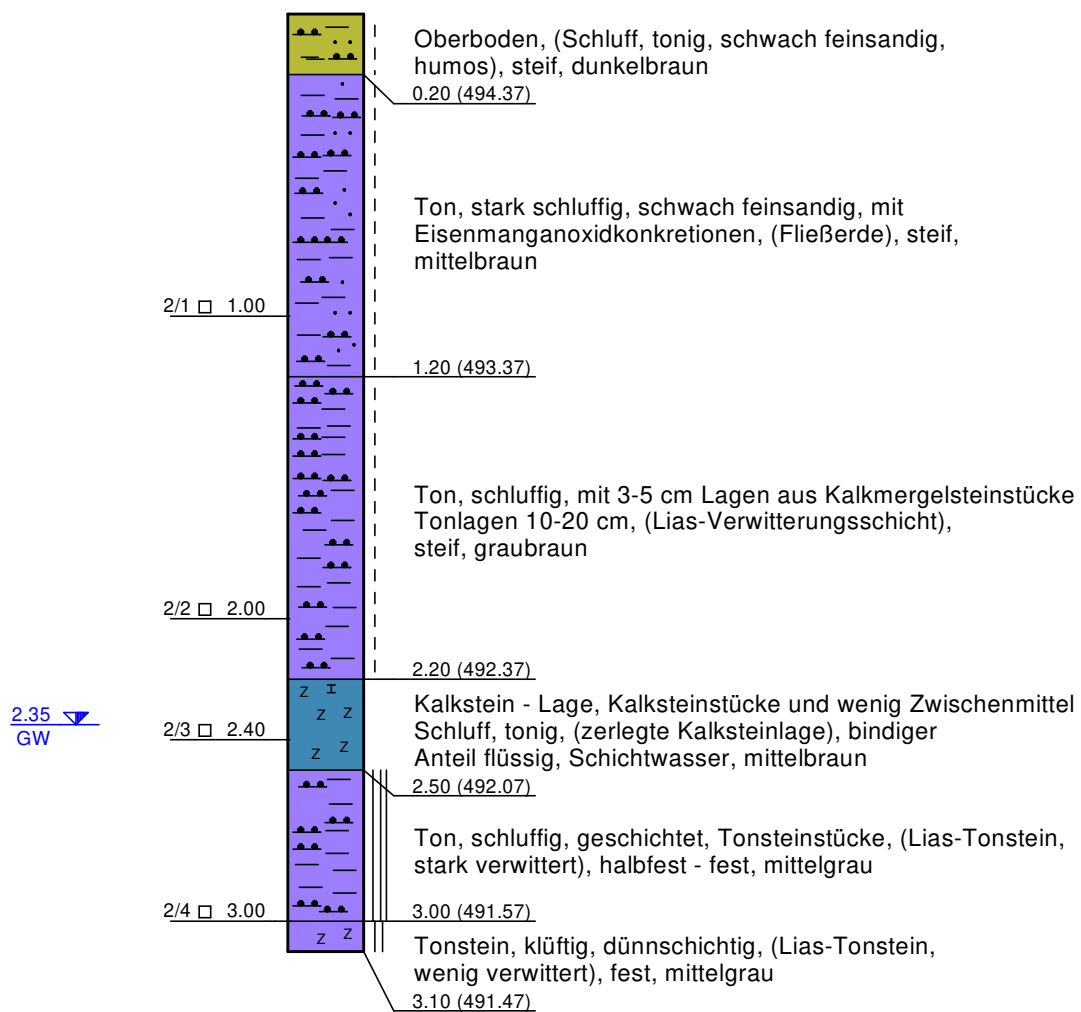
Oberboden, (Schluff, tonig, schwach feinsandig, humos), steif, dunkelbraun

0.20 (494.37)

Ton, stark schluffig, schwach feinsandig, mit Eisenmanganoxidkonkretionen, (Fließerde), steif, mittelbraun

2/1 □ 1.00

1.20 (493.37)

Ton, schluffig, mit 3-5 cm Lagen aus Kalkmergelsteinstücke Tonlagen 10-20 cm, (Lias-Verwitterungsschicht), steif, graubraun

2/2 □ 2.00

2.20 (492.37)

2.35
GW

2/3 □ 2.40

Kalkstein - Lage, Kalksteinstücke und wenig Zwischenmittel Schluff, tonig, (zerlegte Kalksteinlage), bindiger Anteil flüssig, Schichtwasser, mittelbraun

2.50 (492.07)

Ton, schluffig, geschichtet, Tonsteinstücke, (Lias-Tonstein, stark verwittert), halbfest - fest, mittelgrau

2/4 □ 3.00

3.00 (491.57)

Tonstein, klüftig, dünnschichtig, (Lias-Tonstein, wenig verwittert), fest, mittelgrau

3.10 (491.47)